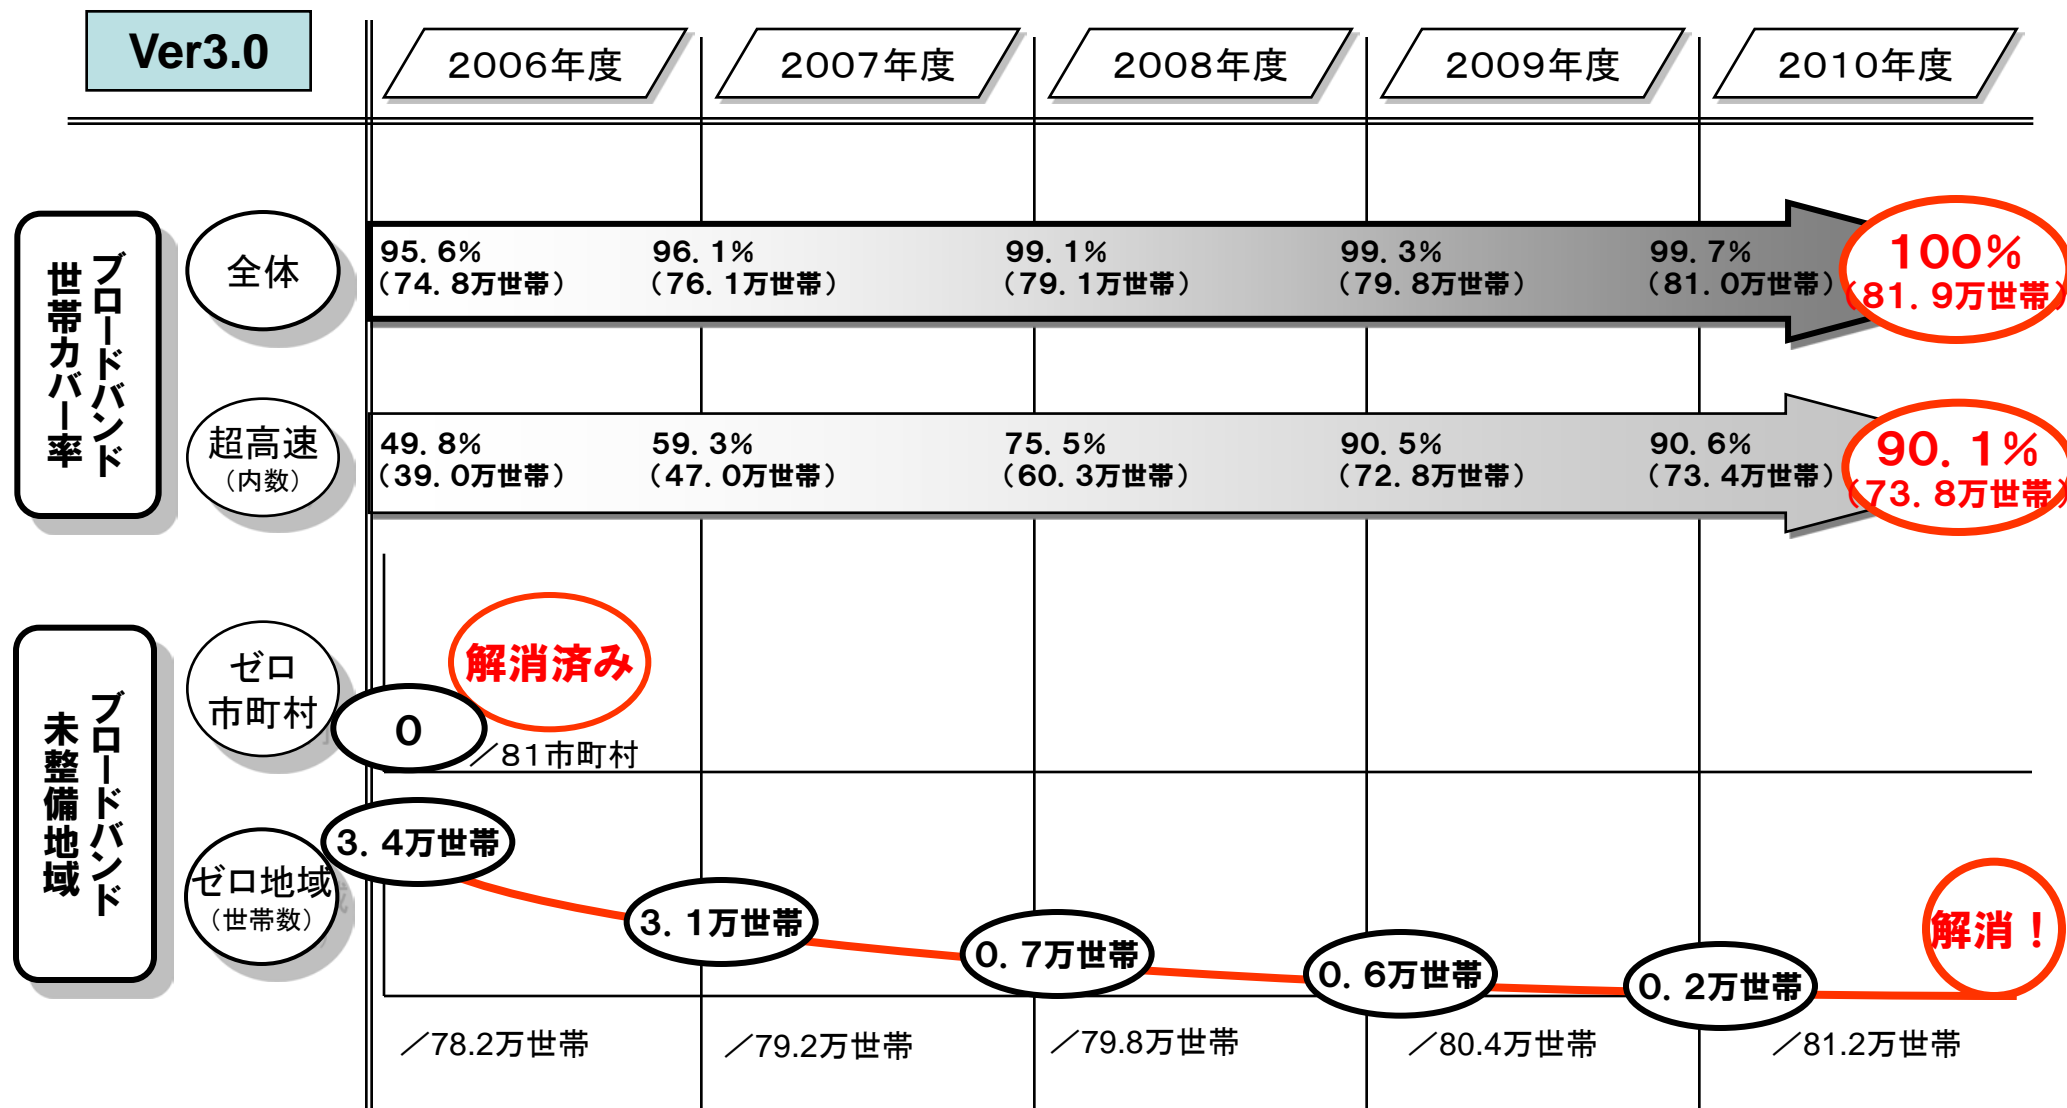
Ver3.0

2006年度 2007年度 2008年度 2009年度 2010年度

ブロードバンド世帯カバー率

全体

95. 6%（74. 8万世帯）
96. 1%（76. 1万世帯）
99. 1%（79. 1万世帯）
99. 3%（79. 8万世帯）
99. 7%（81. 0万世帯）
100%（81. 9万世帯）

超高速（内数）

49. 8%（39. 0万世帯）
59. 3%（47. 0万世帯）
75. 5%（60. 3万世帯）
90. 5%（72. 8万世帯）
90. 6%（73. 4万世帯）
90. 1%（73. 8万世帯）

ブロードバンド未整備地域

ゼロ市町村

0 ／81市町村

解消済み

ゼロ地域（世帯数）

3. 4万世帯
3. 1万世帯
0. 7万世帯
0. 6万世帯
0. 2万世帯
解消！

／78.2万世帯 ／79.2万世帯 ／79.8万世帯 ／80.4万世帯 ／81.2万世帯